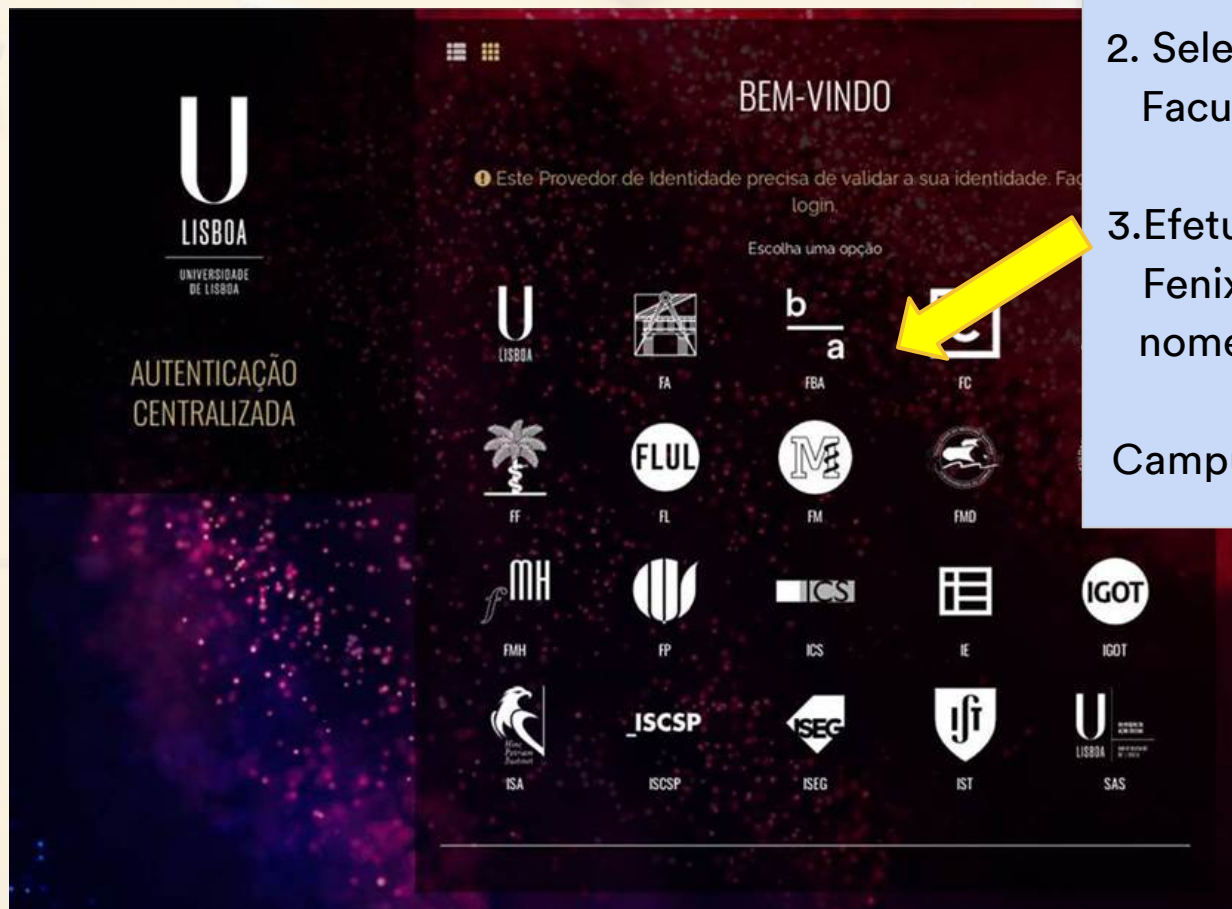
U
LISBOA
UNIVERSIDADE DE LISBOA

AUTENTICAÇÃO CENTRALIZADA

BEM-VINDO

Este Provedor de Identidade precisa de validar a sua identidade. Fa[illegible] login.

Escolha uma opção

U LISBOA

FA

b a
FBA

FC

FF

FLUL
FL

FM

FMD

FMH

FP

ICS

IE

IGOT

ISA

ISCSP

ISEG

IST

U LISBOA
SAS

2. Sele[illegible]
Facu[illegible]

3.Efetu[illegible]
Fenix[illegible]
nome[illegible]

Camp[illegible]